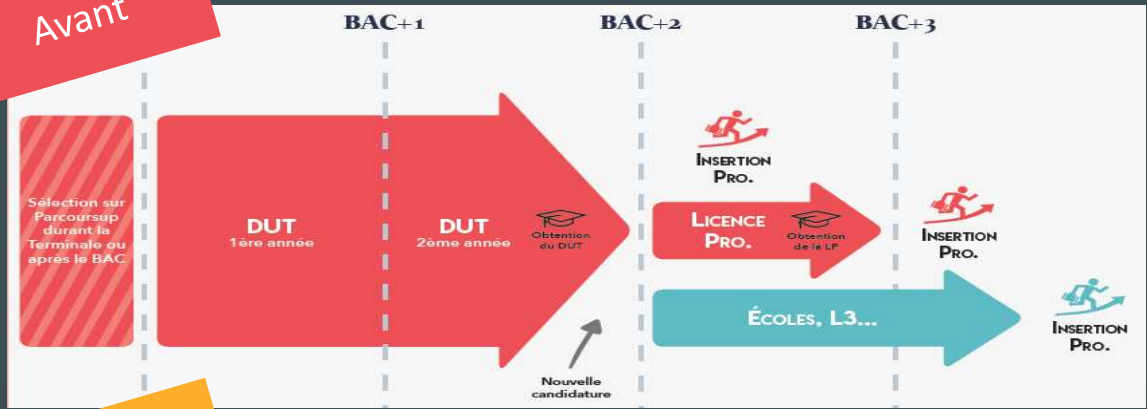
Avant

BAC+1

BAC+2

BAC+3

Sélection sur Parcoursup durant la Terminale ou après le BAC

DUT
1ère année

DUT
2ème année

Obtention du DUT

Nouvelle candidature

Insertion Pro.

Licence Pro.

Obtention de la LP

Insertion Pro.

Écoles, L3...

Insertion Pro.